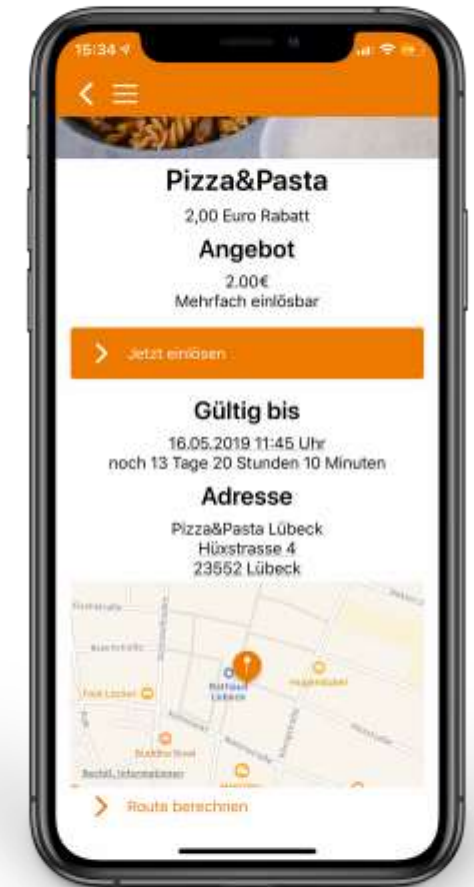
15:34

Pizza&Pasta

2,00 Euro Rabatt

Angebot

2.00€
Mehrfach einlösbar

Jetzt einlösen

Gültig bis

16.05.2019 11:45 Uhr
noch 13 Tage 20 Stunden 10 Minuten

Adresse

Pizza&Pasta Lübeck
Hüxstrasse 4
23552 Lübeck

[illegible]

Rathaus Lübeck

Foot Locker

Buddha Bowl

Route berechnen